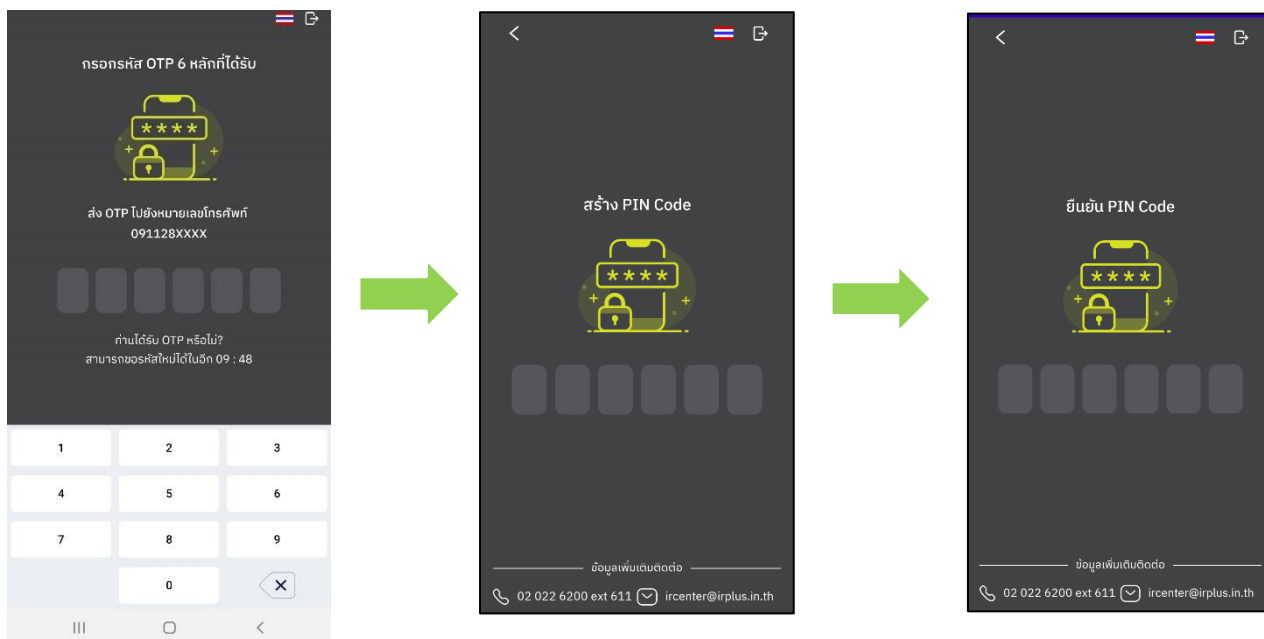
กรอกรหัส OTP 6 หลักที่ได้รับ

****

ส่ง OTP ไปยังหมายเลขโทรศัพท์
091128XXXX

ท่านได้รับ OTP หรือไม่?
สามารถขอรหัสใหม่ได้ในอีก 09 : 48

1 2 3
4 5 6
7 8 9
0

สร้าง PIN Code

****

ข้อมูลเพิ่มเติมติดต่อ
02 022 6200 ext 611 ircenter@irplus.in.th

ยืนยัน PIN Code

****

ข้อมูลเพิ่มเติมติดต่อ
02 022 6200 ext 611 ircenter@irplus.in.th